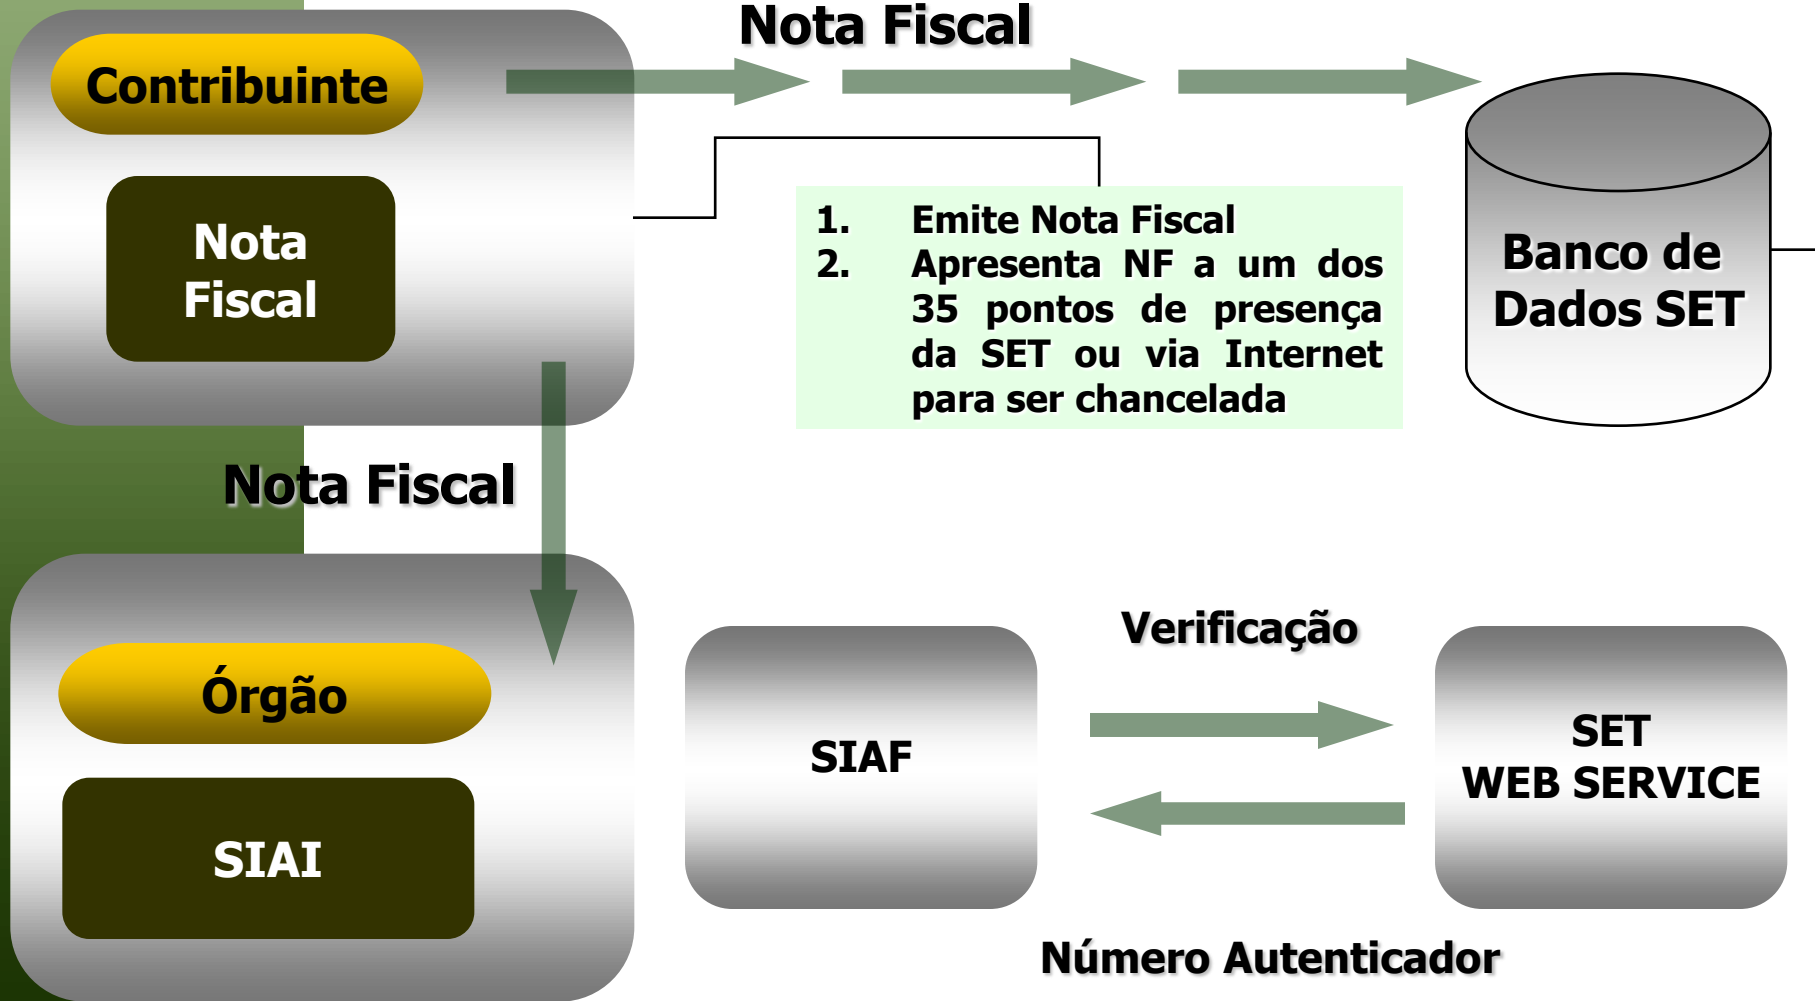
Nota Fiscal

Contribuinte

Nota Fiscal

1. Emite Nota Fiscal
2. Apresenta NF a um dos 35 pontos de presença da SET ou via Internet para ser chancelada

Banco de Dados SET

Nota Fiscal

Órgão

SIAI

SIAF

Verificação

SET WEB SERVICE

Número Autenticador